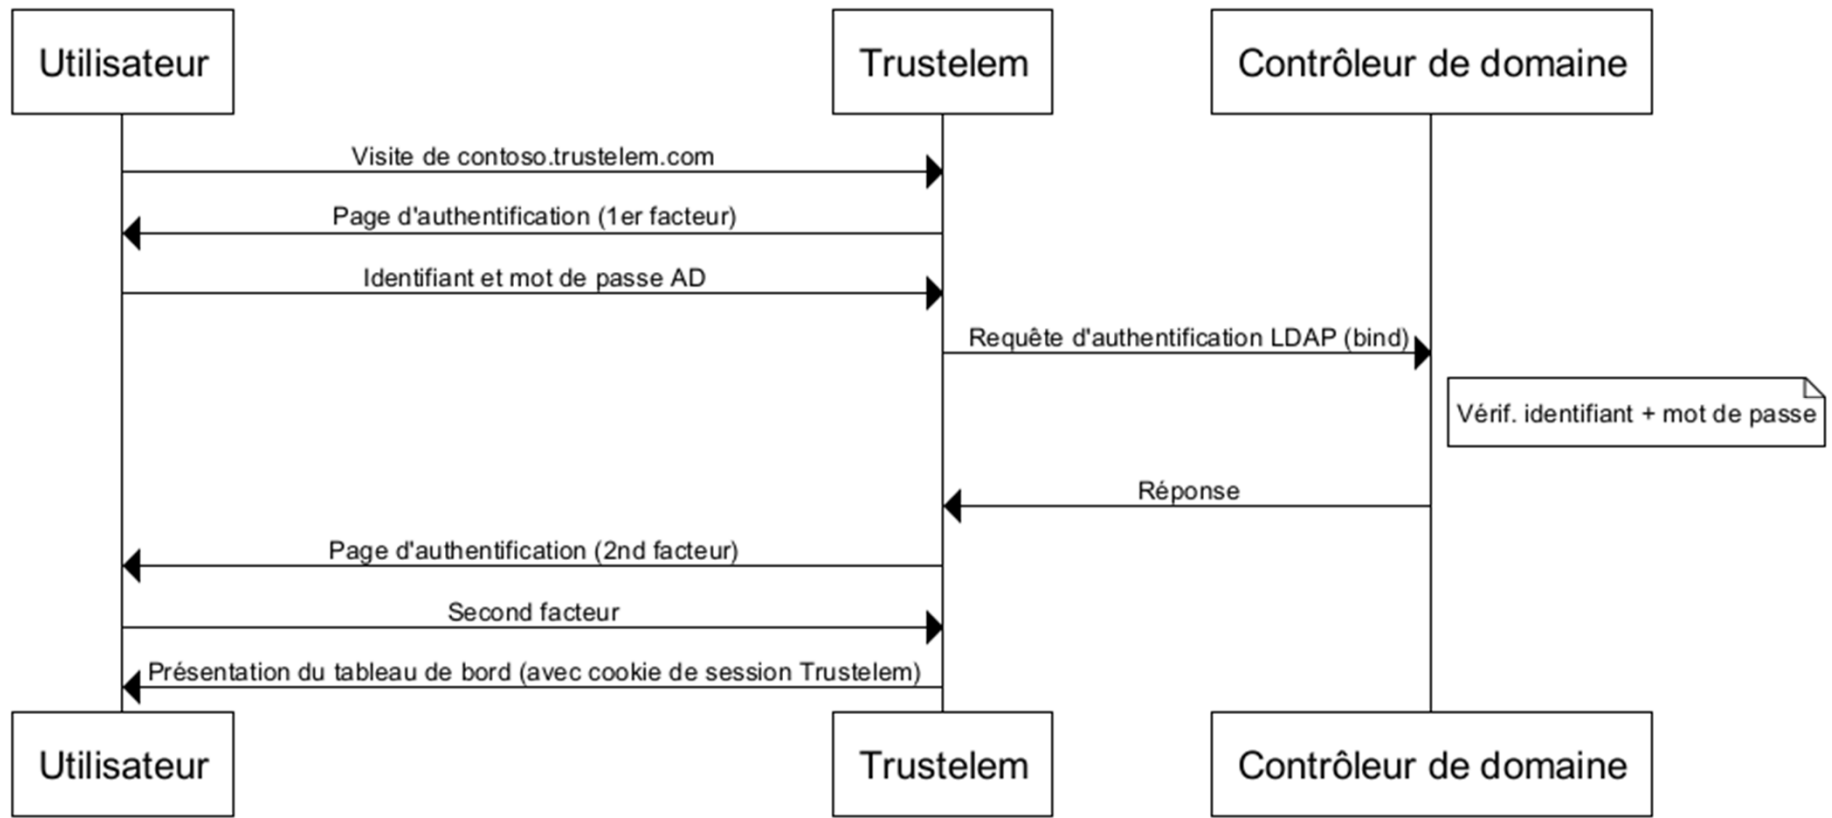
Utilisateur

Trustelem

Contrôleur de domaine

Visite de contoso.trustelem.com

Page d'authentification (1er facteur)

Identifiant et mot de passe AD

Requête d'authentification LDAP (bind)

Vérif. identifiant + mot de passe

Réponse

Page d'authentification (2nd facteur)

Second facteur

Présentation du tableau de bord (avec cookie de session Trustelem)

Utilisateur

Trustelem

Contrôleur de domaine